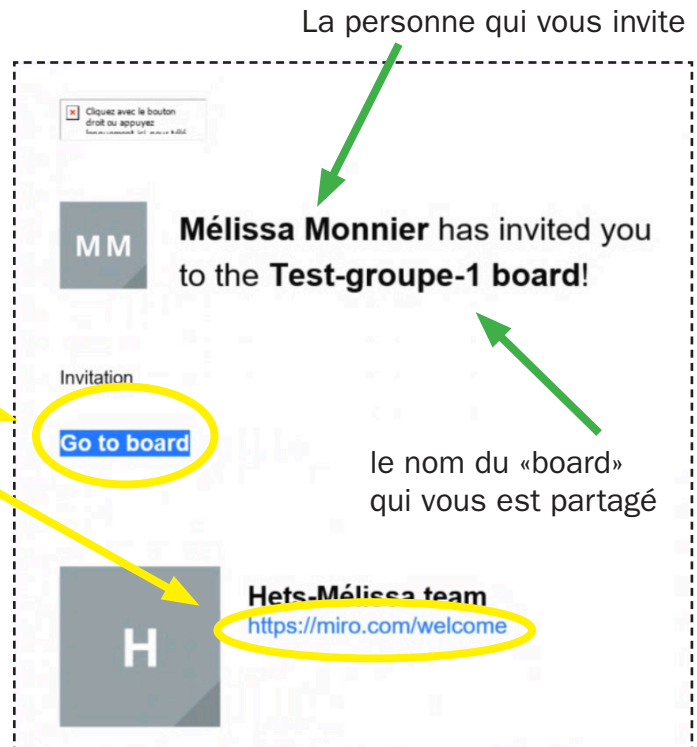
La personne qui vous invite

Cliquez avec le bouton droit ou appuyez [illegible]

MM

**Mélissa Monnier** has invited you to the **Test-groupe-1 board**!

Invitation

Go to board

le nom du «board» qui vous est partagé

H

Hets-Mélissa team
https://miro.com/welcome